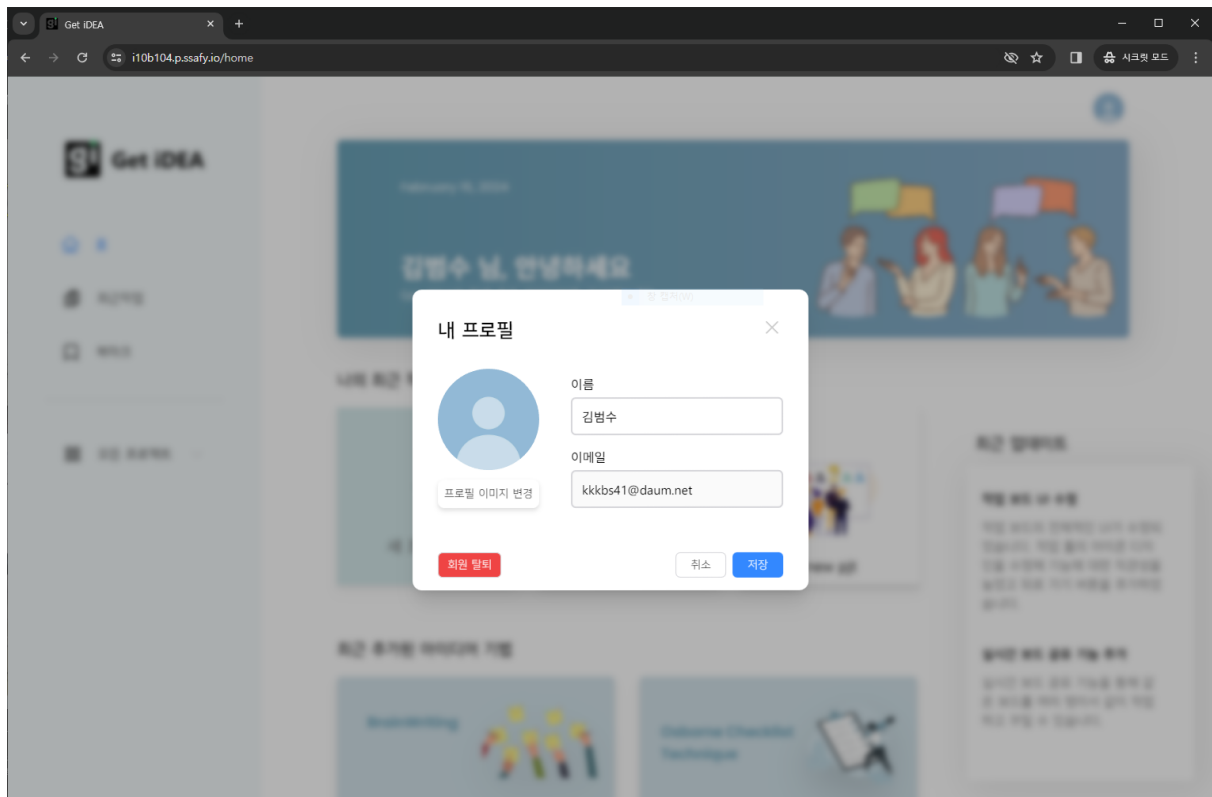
Get iDEA

i10b104.p.ssafy.io/home

시크릿 모드

Get iDEA

김범수 님, 안녕하세요

내 프로필

이름

김범수

이메일

kkkbs41@daum.net

프로필 이미지 변경

회원 탈퇴

취소

저장

최근 업데이트

최근 추가된 아이디어 기법

Brainwriting

Osborne Checklist Technique